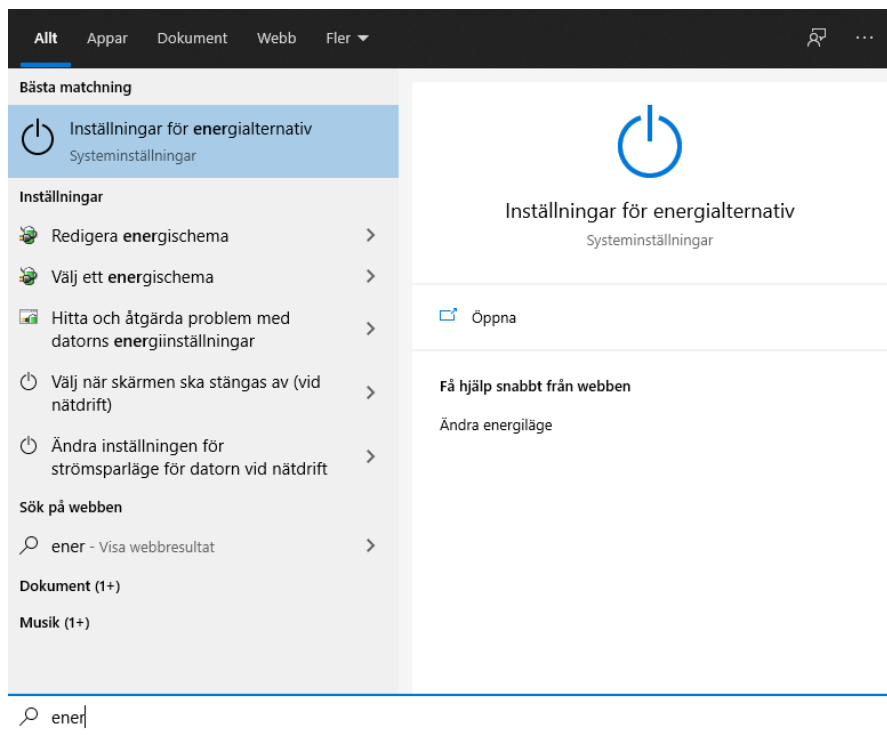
Allt Appar Dokument Webb Fler ▾ ...

Bästa matchning

Inställningar för energialternativ
Systeminställningar

Inställningar

Redigera energischema >

Välj ett energischema >

Hitta och åtgärda problem med datorns energiinställningar >

Välj när skärmen ska stängas av (vid nätdrift) >

Ändra inställningen för strömsparläge för datorn vid nätdrift >

Sök på webben

ener - Visa webbresultat >

Dokument (1+)

Musik (1+)

Inställningar för energialternativ
Systeminställningar

Öppna

Få hjälp snabbt från webben

Ändra energiläge

ener